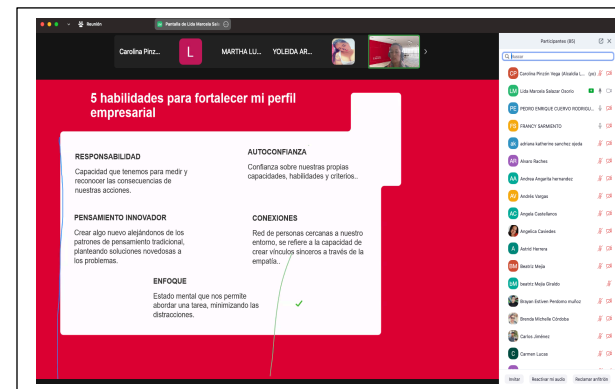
Reunión
Pantalla de Lida Marcela Sal...

Carolina Pinz...
L
MARTHA LU...
YOLEIDA AR...

5 habilidades para fortalecer mi perfil empresarial

RESPONSABILIDAD
Capacidad que tenemos para medir y reconocer las consecuencias de nuestras acciones.

AUTOCONFIANZA
Confianza sobre nuestras propias capacidades, habilidades y criterios..

PENSAMIENTO INNOVADOR
Crear algo nuevo alejándonos de los patrones de pensamiento tradicional, planteando soluciones novedosas a los problemas.

CONEXIONES
Red de personas cercanas a nuestro entorno, se refiere a la capacidad de crear vínculos sinceros a través de la empatía..

ENFOQUE
Estado mental que nos permite abordar una tarea, minimizando las distracciones.

Participantes (85)
Buscar
Carolina Pinzón Vega (Anfitrión...
Lida Marcela Salazar Osorio
PEDRO ENRIQUE CUERVO RODRIGU...
FRANCY SARMIENTO
adriana katherine sanchez ojeda
Alvaro Rachas
Andrea Angarita hernandez
Andres Vargas
Angela Castellanos
Angelica Caviedes
Astrid Herrera
Beatriz Mejia
beatriz Mejia Giraldo
Brayan Estiven Pardomo muñoz
Brenda Michelle Córdoba
Carlos Jiménez
Carmen Lucas
Invitar
Reactivar mi audio
Reclamar anfitrión